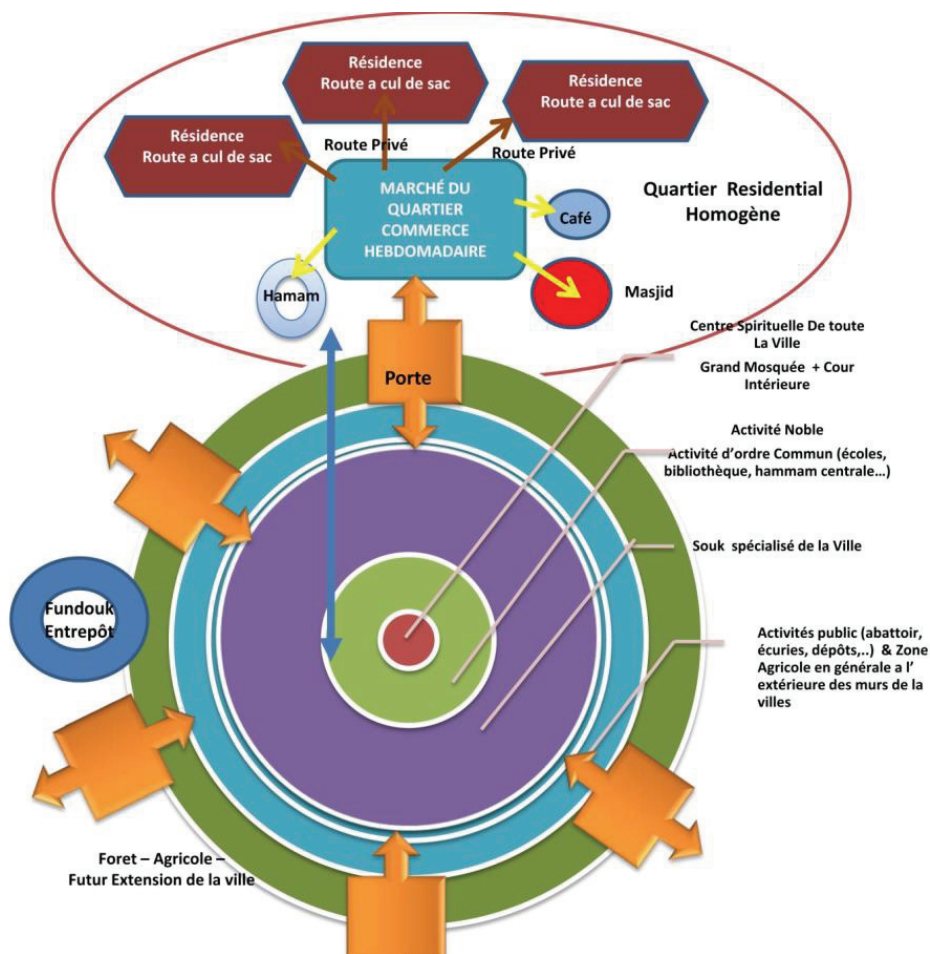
Résidence
Route a cul de sac

Résidence
Route a cul de sac

Résidence
Route a cul de sac

Route Privé

Route Privé

MARCHÉ DU QUARTIER COMMERCE HEBDOMADAIRE

Café

Quartier Residential Homogène

Hamam

Masjid

Porte

Centre Spirituelle De toute La Ville
Grand Mosquée + Cour Intérieure

Activité Noble
Activité d'ordre Commun (écoles, bibliothèque, hammam centrale…)

Souk spécialisé de la Ville

Fundouk Entrepôt

Activités public (abattoir, écuries, dépôts,..) & Zone Agricole en générale a l' extérieure des murs de la villes

Foret – Agricole – Futur Extension de la ville